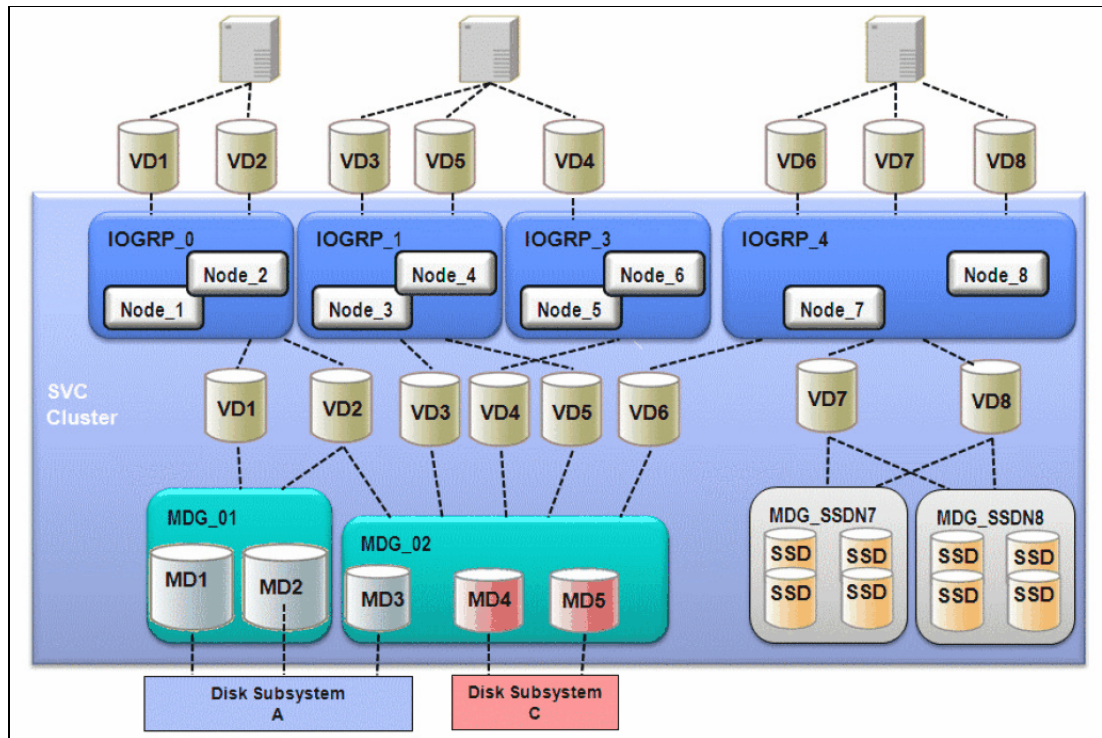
VD1 VD2 VD3 VD5 VD4 VD6 VD7 VD8

IOGRP_0
Node_2
Node_1

IOGRP_1
Node_4
Node_3

IOGRP_3
Node_6
Node_5

IOGRP_4
Node_8
Node_7

SVC Cluster

VD1 VD2 VD3 VD4 VD5 VD6 VD7 VD8

MDG_01
MD1 MD2

MDG_02
MD3 MD4 MD5

MDG_SSDN7
SSD SSD SSD SSD

MDG_SSDN8
SSD SSD SSD SSD

Disk Subsystem A

Disk Subsystem C